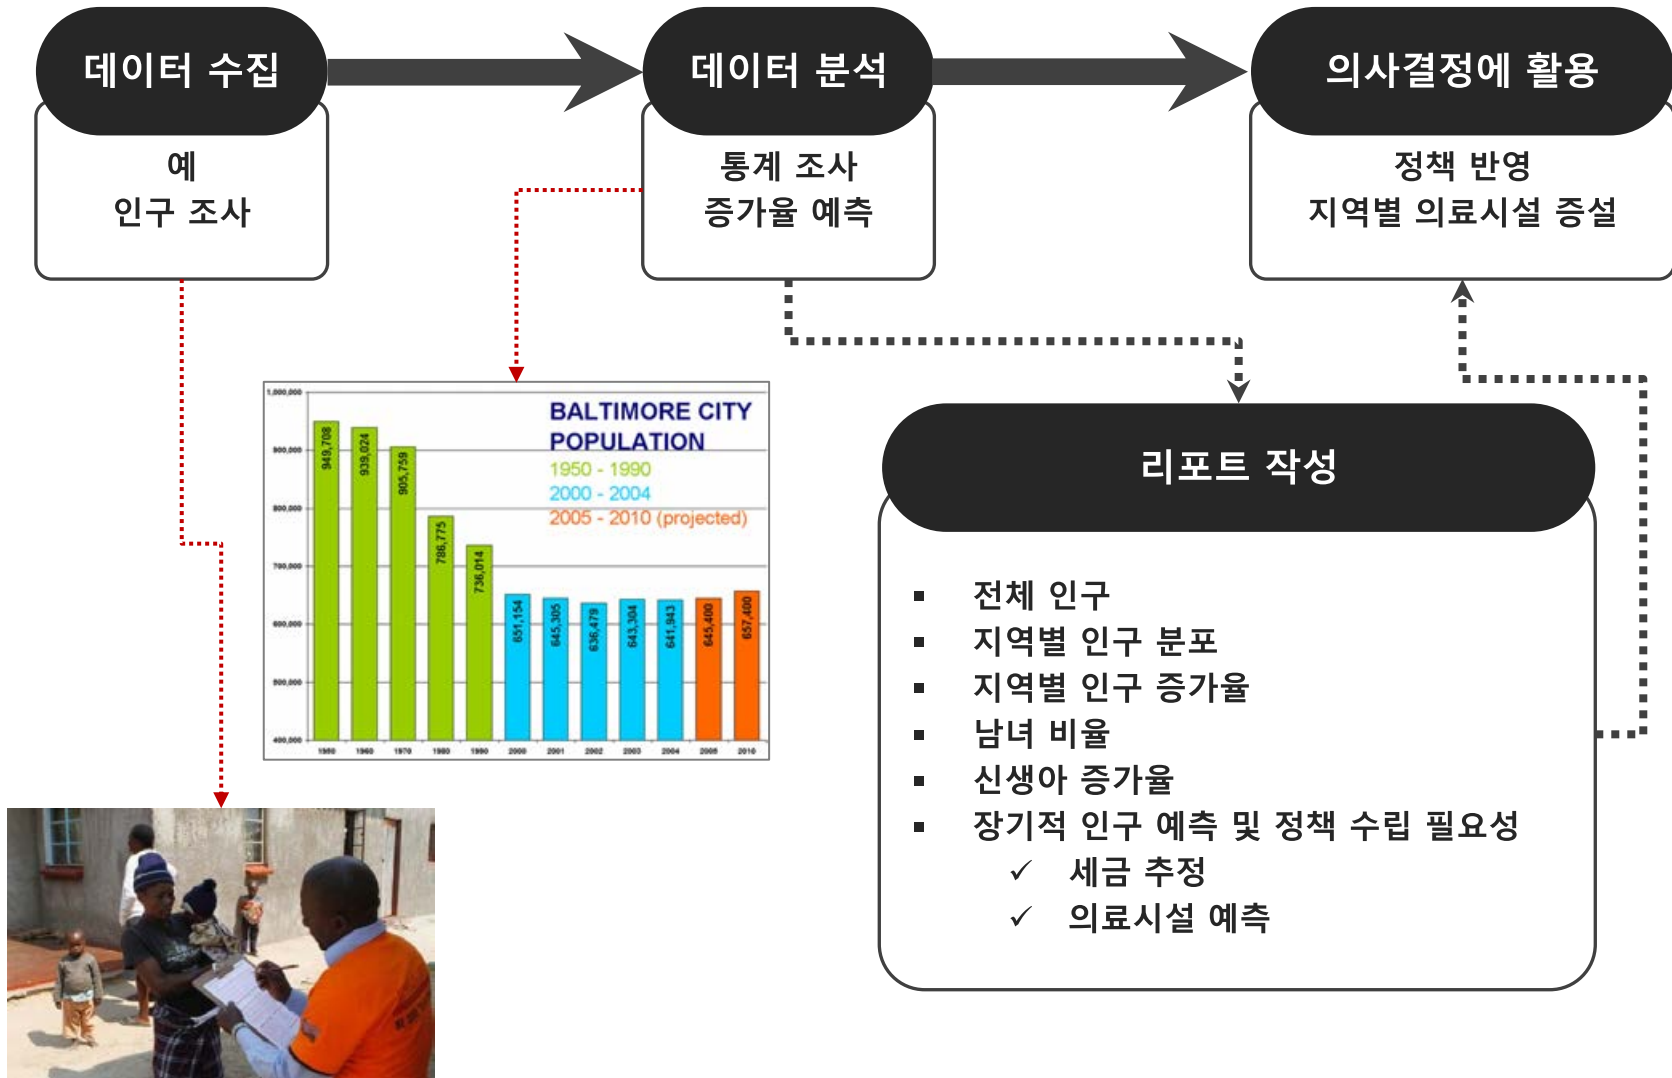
데이터 수집

예
인구 조사

데이터 분석

통계 조사
증가율 예측

의사결정에 활용

정책 반영
지역별 의료시설 증설

BALTIMORE CITY POPULATION
1950 - 1990
2000 - 2004
2005 - 2010 (projected)

1,000,000
900,000
800,000
700,000
600,000
500,000
400,000

949,708
939,024
905,759
786,775
736,014
651,154
645,305
636,479
643,304
641,943
645,400
657,400

1950 1960 1970 1980 1990 2000 2001 2002 2003 2004 2005 2010

리포트 작성

▪ 전체 인구
▪ 지역별 인구 분포
▪ 지역별 인구 증가율
▪ 남녀 비율
▪ 신생아 증가율
▪ 장기적 인구 예측 및 정책 수립 필요성
✓ 세금 추정
✓ 의료시설 예측